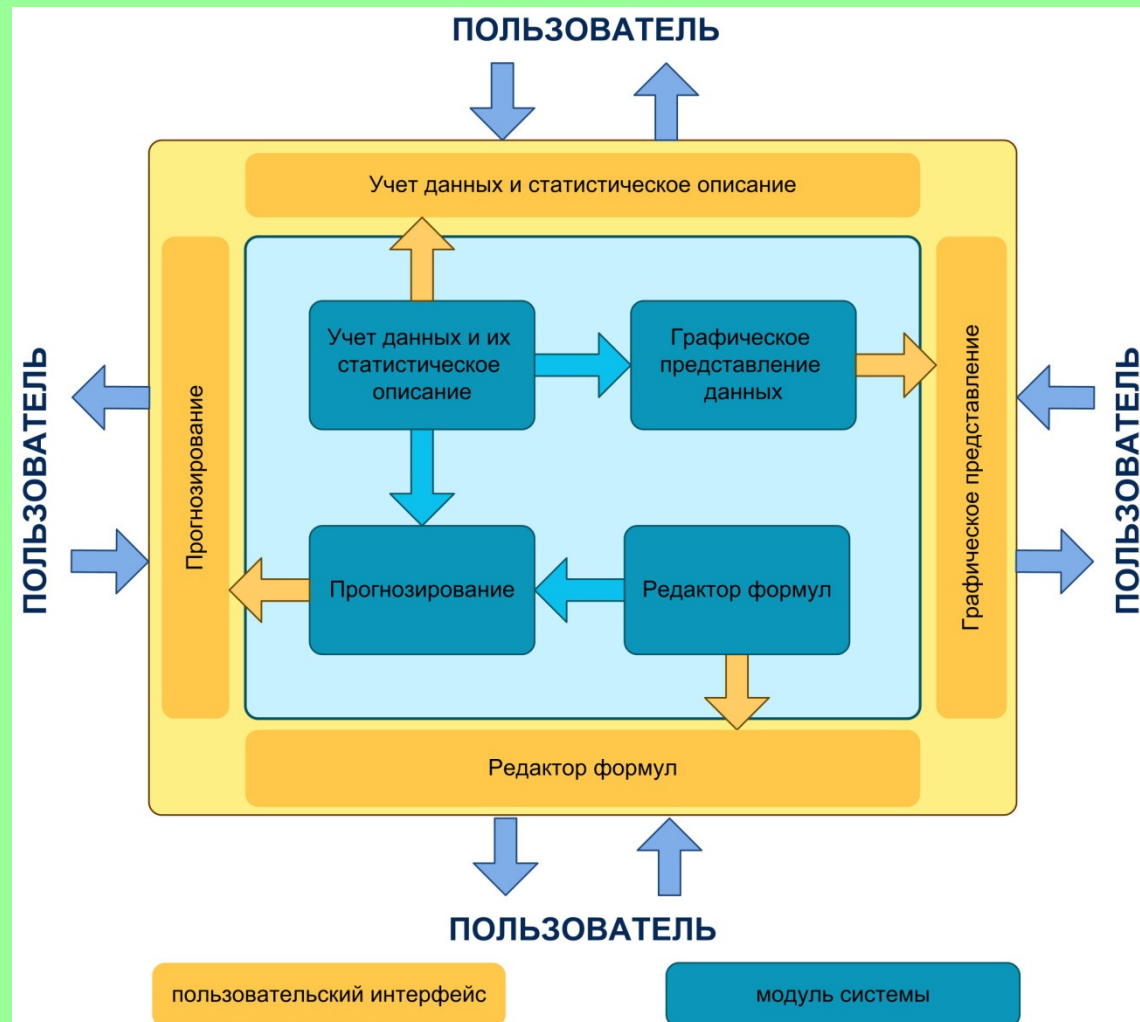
ПОЛЬЗОВАТЕЛЬ

Учет данных и статистическое описание

ПОЛЬЗОВАТЕЛЬ

Прогнозирование

Учет данных и их статистическое описание

Графическое представление данных

Прогнозирование

Редактор формул

Графическое представление

ПОЛЬЗОВАТЕЛЬ

Редактор формул

ПОЛЬЗОВАТЕЛЬ

пользовательский интерфейс

модуль системы